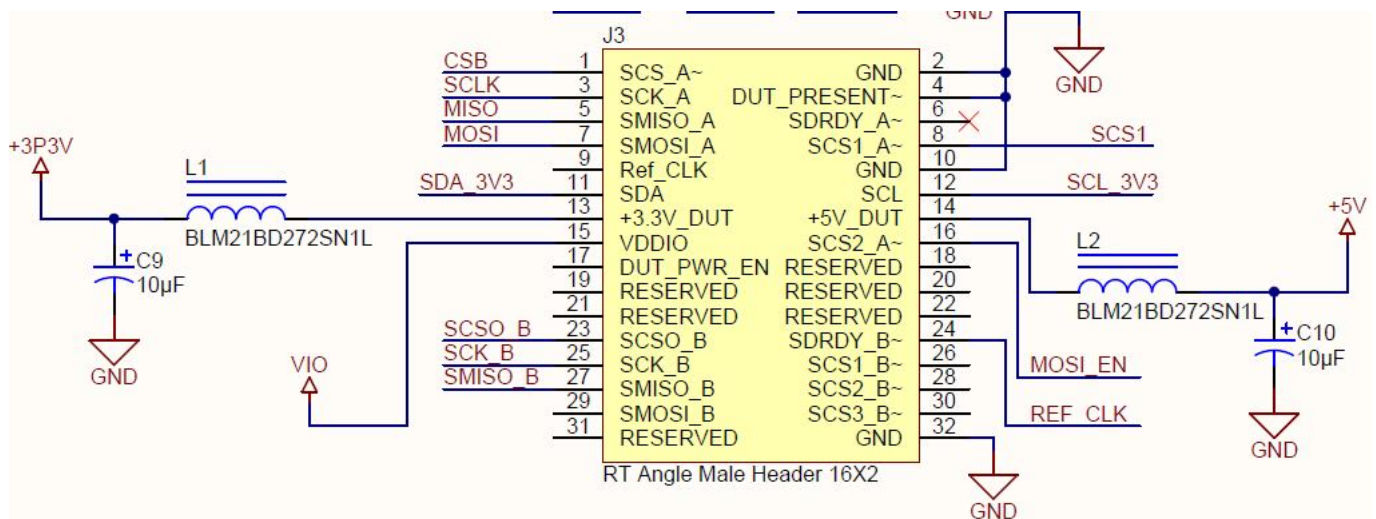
GND
J3
GND
CSB 1 SCS_A~ GND 2
SCLK 3 SCK_A DUT_PRESENT~ 4
MISO 5 SMISO_A SDRDY_A~ 6
MOSI 7 SMOSI_A SCS1_A~ 8 SCS1
+3P3V
9 Ref_CLK GND 10
L1
SDA_3V3 11 SDA SCL 12 SCL_3V3
13 +3.3V_DUT +5V_DUT 14
+5V
BLM21BD272SN1L
15 VDDIO SCS2_A~ 16
L2
C9
17 DUT_PWR_EN RESERVED 18
10µF
19 RESERVED RESERVED 20
21 RESERVED RESERVED 22
BLM21BD272SN1L
SCSO_B 23 SCSO_B SDRDY_B~ 24
C10
GND
SCK_B 25 SCK_B SCS1_B~ 26
10µF
VIO
MOSI_EN
SMISO_B 27 SMISO_B SCS2_B~ 28
29 SMOSI_B SCS3_B~ 30
REF_CLK
31 RESERVED GND 32
GND
RT Angle Male Header 16X2
GND